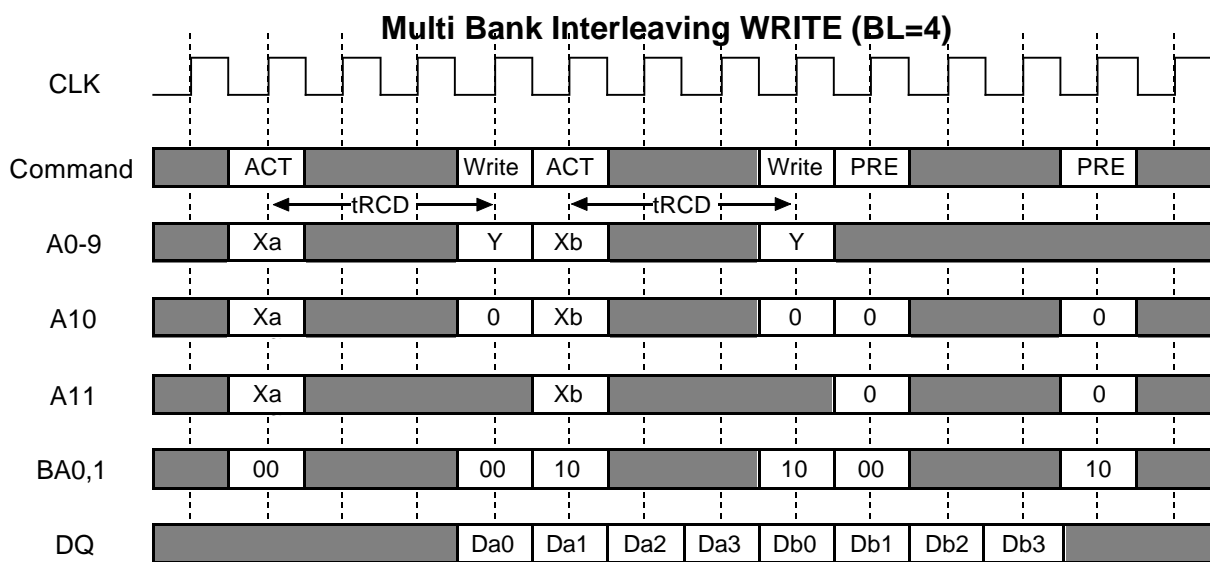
Multi Bank Interleaving WRITE (BL=4)

CLK

Command | ACT | Write | ACT | Write | PRE | PRE

tRCD tRCD

A0-9 | Xa | Y | Xb | Y

A10 | Xa | 0 | Xb | 0 | 0 | 0

A11 | Xa | Xb | 0 | 0

BA0,1 | 00 | 00 | 10 | 10 | 00 | 10

DQ | Da0 | Da1 | Da2 | Da3 | Db0 | Db1 | Db2 | Db3